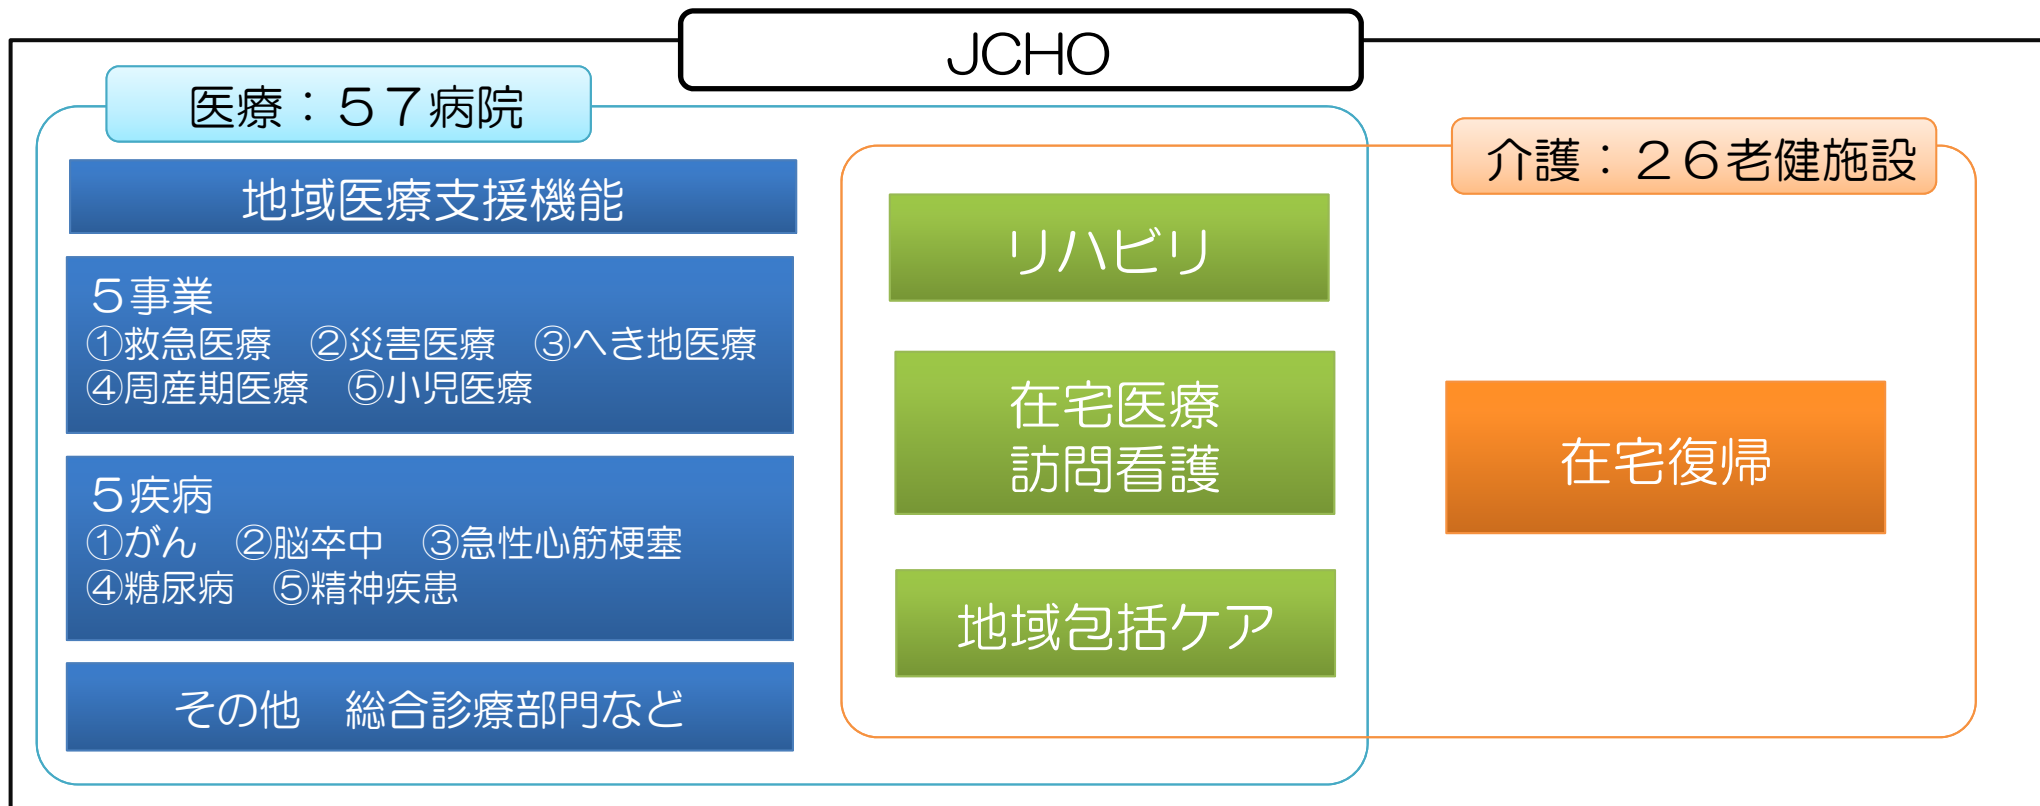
JCHO

医療：５７病院

地域医療支援機能

５事業
①救急医療　②災害医療　③へき地医療
④周産期医療　⑤小児医療

５疾病
①がん　②脳卒中　③急性心筋梗塞
④糖尿病　⑤精神疾患

その他　総合診療部門など

介護：２６老健施設

リハビリ

在宅医療
訪問看護

地域包括ケア

在宅復帰